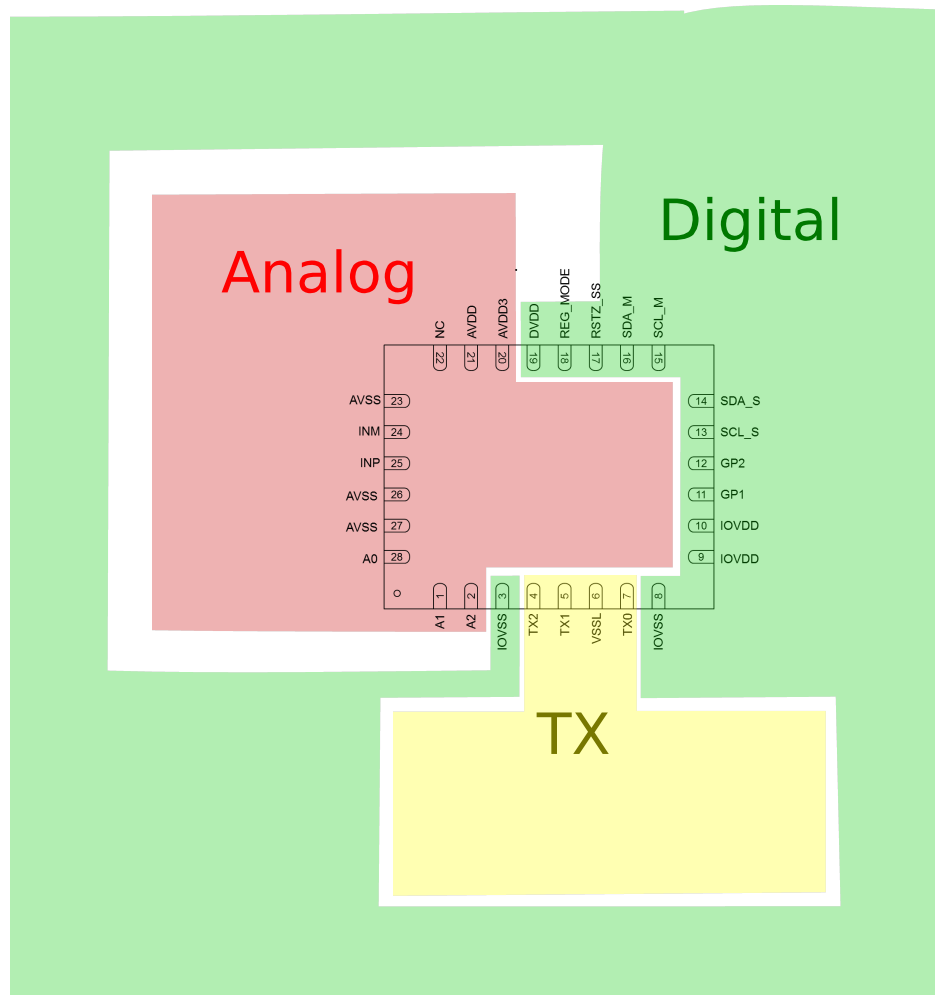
Digital

Analog

NC
AVDD
AVDD3
DVDD
REG_MODE
RSTZ_SS
SDA_M
SCL_M

22
21
20
19
18
17
16
15

AVSS 23
INM 24
INP 25
AVSS 26
AVSS 27
A0 28

14 SDA_S
13 SCL_S
12 GP2
11 GP1
10 IOVDD
9 IOVDD

1
2
3
4
5
6
7
8

A1
A2
IOVSS
TX2
TX1
VSSL
TX0
IOVSS

TX